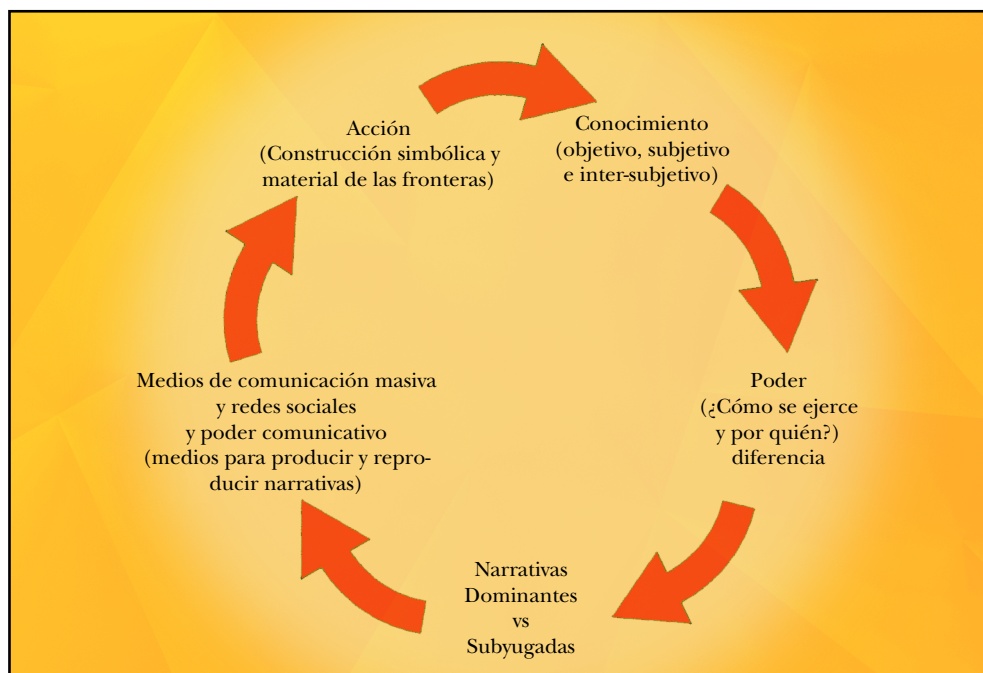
Acción
(Construcción simbólica y material de las fronteras)

Conocimiento
(objetivo, subjetivo e inter-subjetivo)

Poder
(¿Cómo se ejerce y por quién?)
diferencia

Narrativas
Dominantes
vs
Subyugadas

Medios de comunicación masiva
y redes sociales
y poder comunicativo
(medios para producir y reproducir narrativas)